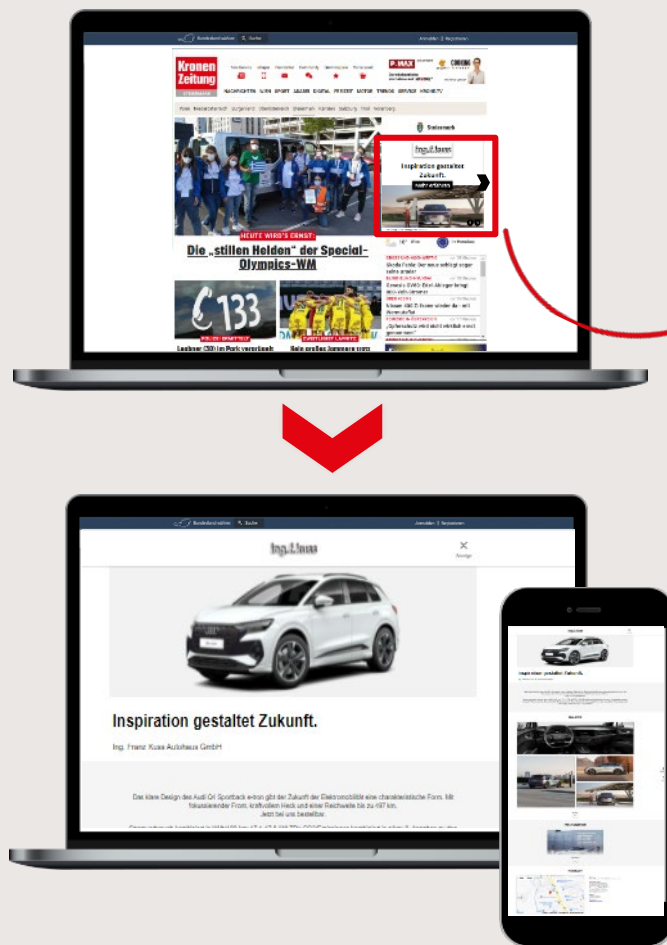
Kronen Zeitung

Suche

Anmelden | Registrieren

NACHRICHTEN WIEN SPORT LEBEN DIGITAL PFUSCH AUTO TV&KINO SERVICE KRONE.TV

Steiermark

Ing. Kuss

Inspiration gestaltet Zukunft.

HEUTE WIRD'S ERNST

Die „stillen Helden" der Special-Olympics-WM

133

Ing. Kuss

Inspiration gestaltet Zukunft.

Ing. Franz Kuss Autohaus GmbH

Das klare Design des Audi Q4 Sportback e-tron gibt der Zukunft der Elektromobilität eine charakteristische Form. Mit fokussierender Front, kraftvollem Heck und einer Reichweite bis zu 497 km.
Jetzt bei uns bestellbar.

Inspiration gestaltet Zukunft.